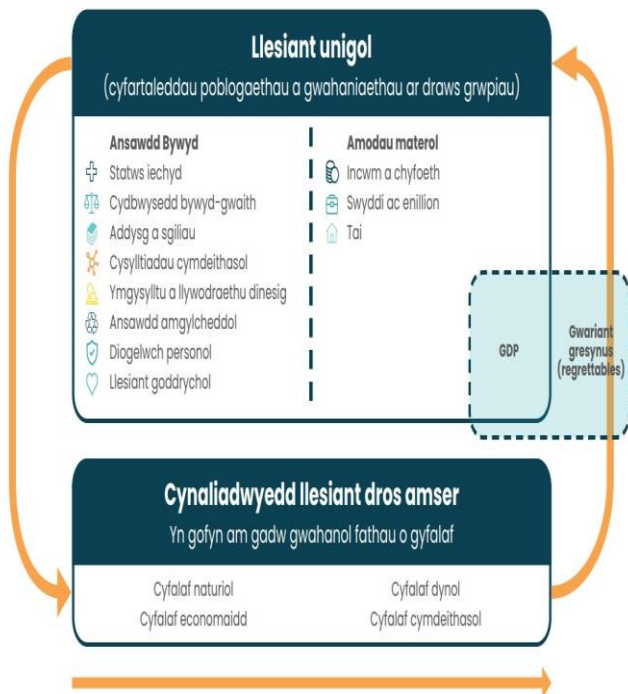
Llesiant unigol

(cyfartaleddau poblogaethau a gwahaniaethau ar draws grwpiau)

Ansawdd Bywyd

Statws iechyd

Cydbwysedd bywyd-gwaith

Addysg a sgiliau

Cysylltiadau cymdeithasol

Ymgysylltu a llywodraethu dinesig

Ansawdd amgylcheddol

Diogelwch personol

Llesiant goddrychol

Amodau materol

Incwm a chyfoeth

Swyddi ac enillion

Tai

GDP

Gwariant gresynus (regrettables)

Cynaliadwyedd llesiant dros amser

Yn gofyn am gadw gwahanol fathau o gyfalaf

Cyfalaf naturiol

Cyfalaf economaidd

Cyfalaf dynol

Cyfalaf cymdeithasol